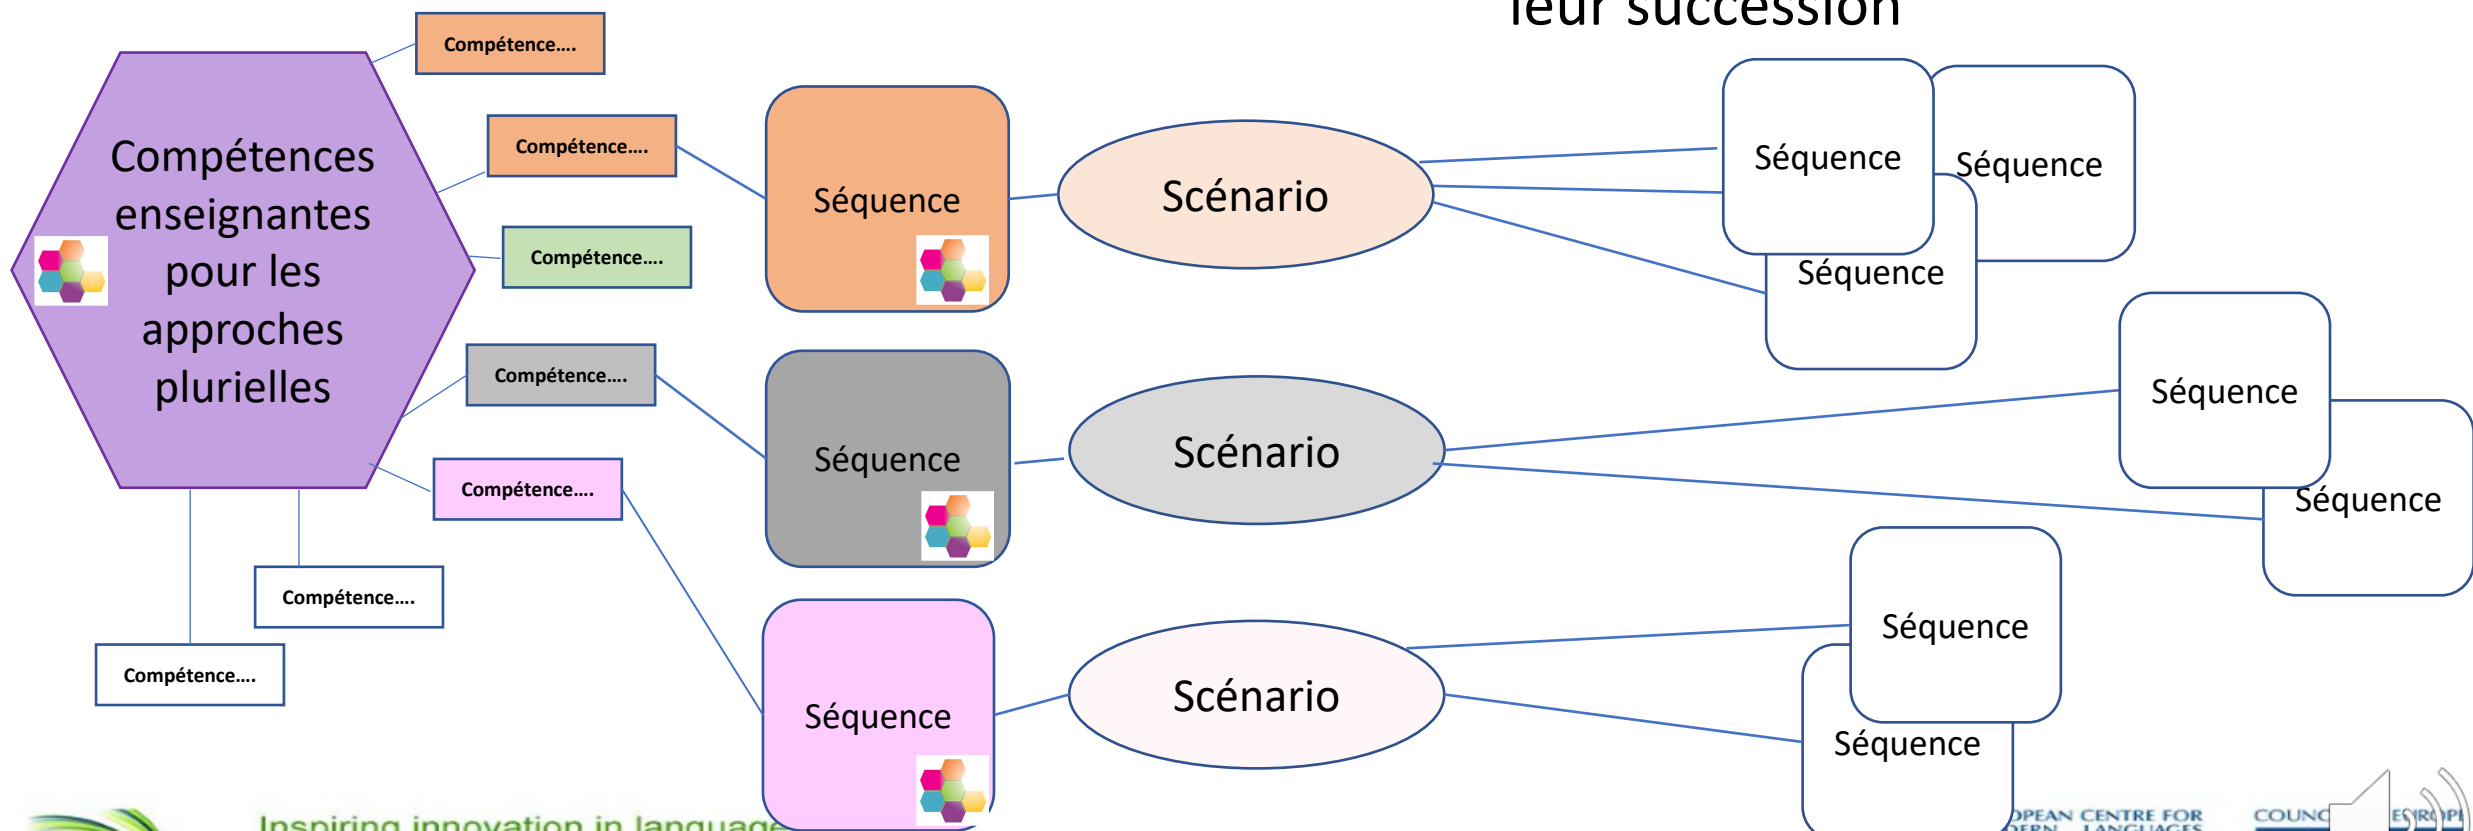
leur succession

Compétences enseignantes pour les approches plurielles

Compétence....

Compétence....

Compétence....

Compétence....

Compétence....

Compétence....

Compétence....

Séquence

Séquence

Séquence

Scénario

Scénario

Scénario

Séquence

Séquence

Séquence

Séquence

Séquence

Séquence

Séquence

Inspiring innovation in language

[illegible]OPEAN CENTRE FOR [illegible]ODERN LANGUAGES

COUNC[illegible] E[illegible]ROPE